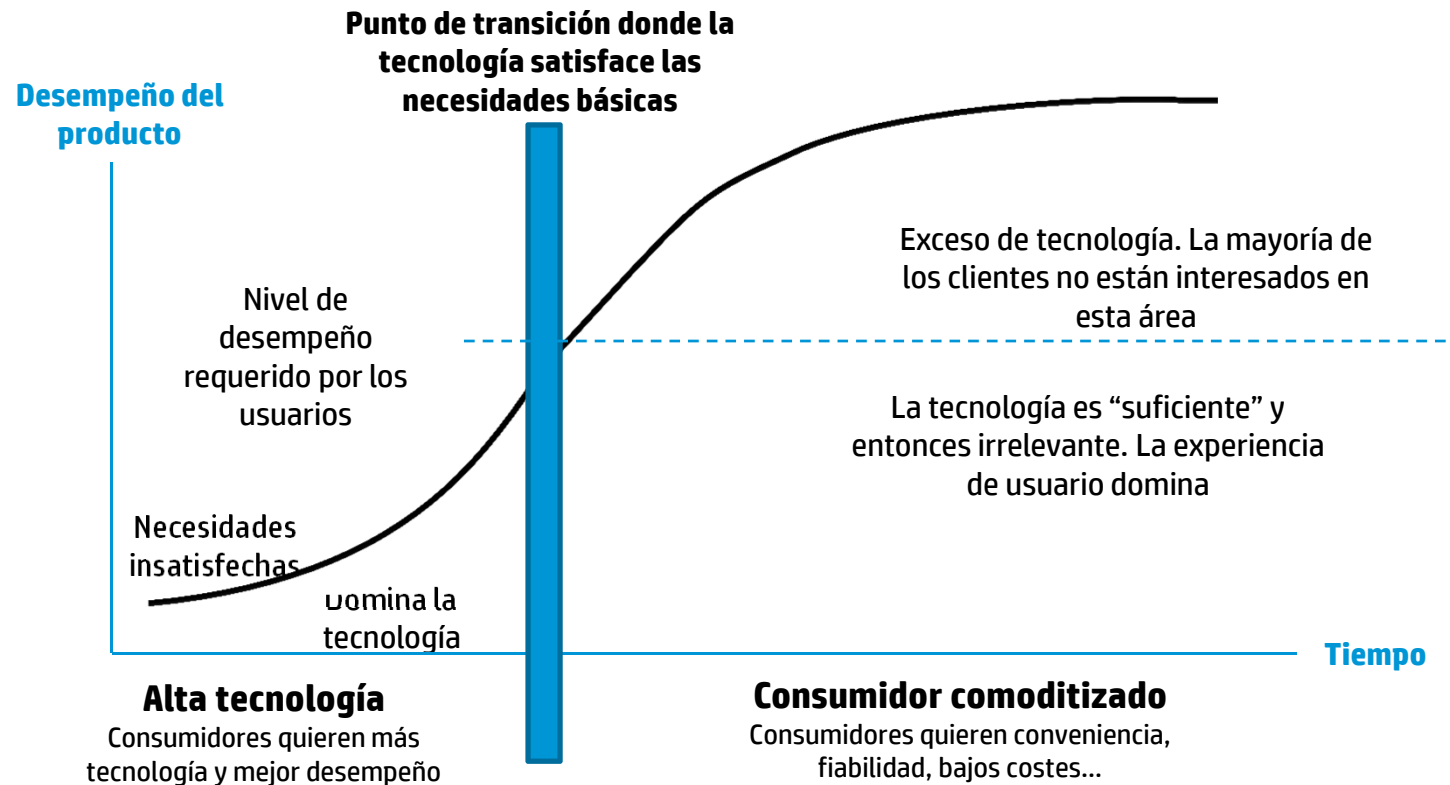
Punto de transición donde la tecnología satisface las necesidades básicas

Desempeño del producto

Exceso de tecnología. La mayoría de los clientes no están interesados en esta área

Nivel de desempeño requerido por los usuarios

La tecnología es “suficiente” y entonces irrelevante. La experiencia de usuario domina

Necesidades insatisfechas

Domina la tecnología

Tiempo

Alta tecnología
Consumidores quieren más tecnología y mejor desempeño

Consumidor comoditizado
Consumidores quieren conveniencia, fiabilidad, bajos costes...